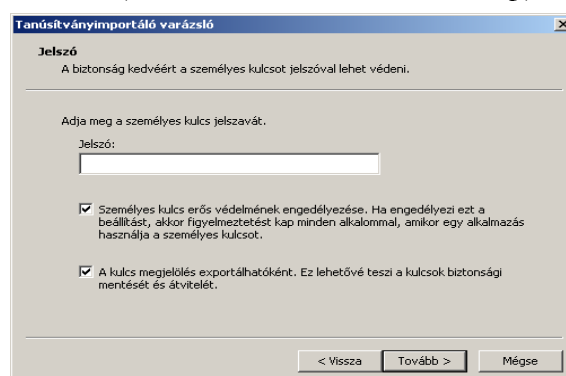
Tanúsítványimportáló varázsló

Jelszó
A biztonság kedvéért a személyes kulcsot jelszóval lehet védeni.

Adja meg a személyes kulcs jelszavát.

Jelszó:

Személyes kulcs erős védelmének engedélyezése. Ha engedélyezi ezt a beállítást, akkor figyelmeztetést kap minden alkalommal, amikor egy alkalmazás használja a személyes kulcsot.

A kulcs megjelölés exportálhatóként. Ez lehetővé teszi a kulcsok biztonsági mentését és átvitelét.

< Vissza | Tovább > | Mégse